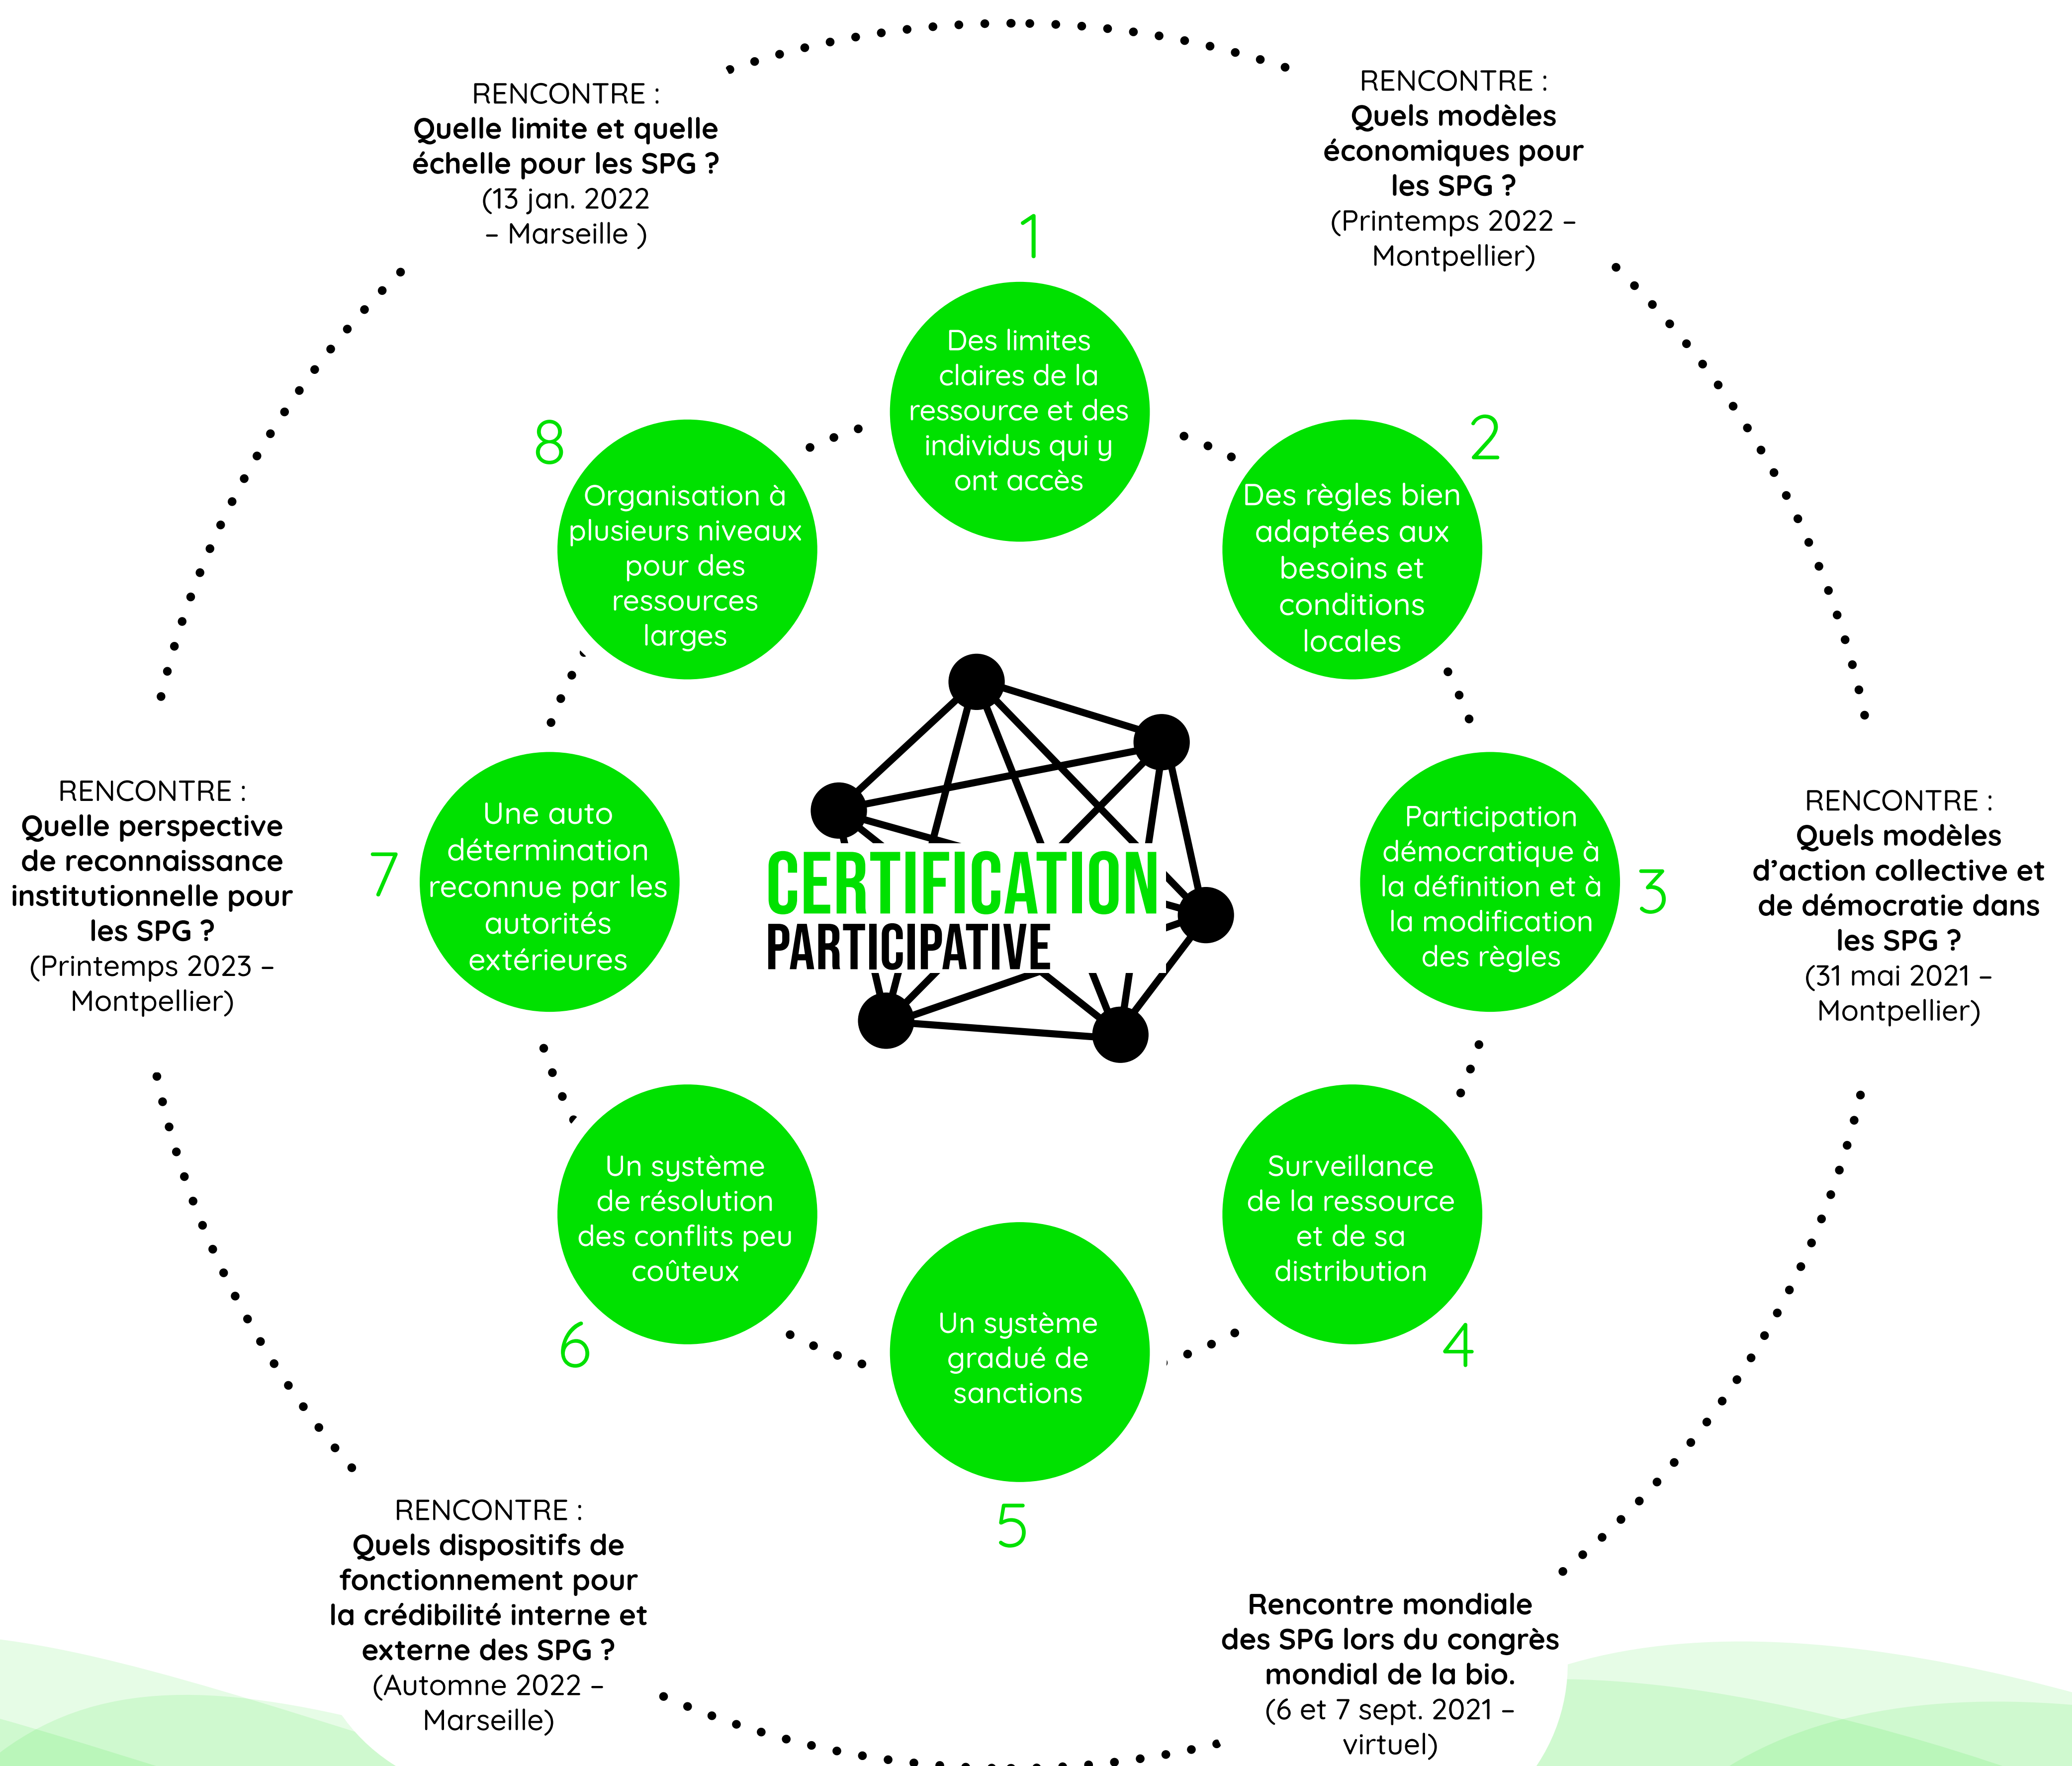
RENCONTRE :
Quelle limite et quelle échelle pour les SPG ?
(13 jan. 2022 – Marseille )

RENCONTRE :
Quels modèles économiques pour les SPG ?
(Printemps 2022 – Montpellier)

1
Des limites claires de la ressource et des individus qui y ont accès

2
Des règles bien adaptées aux besoins et conditions locales

8
Organisation à plusieurs niveaux pour des ressources larges

RENCONTRE :
Quelle perspective de reconnaissance institutionnelle pour les SPG ?
(Printemps 2023 – Montpellier)

7
Une auto détermination reconnue par les autorités extérieures

CERTIFICATION
PARTICIPATIVE

3
Participation démocratique à la définition et à la modification des règles

RENCONTRE :
Quels modèles d'action collective et de démocratie dans les SPG ?
(31 mai 2021 – Montpellier)

Un système de résolution des conflits peu coûteux
6

Surveillance de la ressource et de sa distribution
4

Un système gradué de sanctions
5

RENCONTRE :
Quels dispositifs de fonctionnement pour la crédibilité interne et externe des SPG ?
(Automne 2022 – Marseille)

Rencontre mondiale des SPG lors du congrès mondial de la bio.
(6 et 7 sept. 2021 – virtuel)